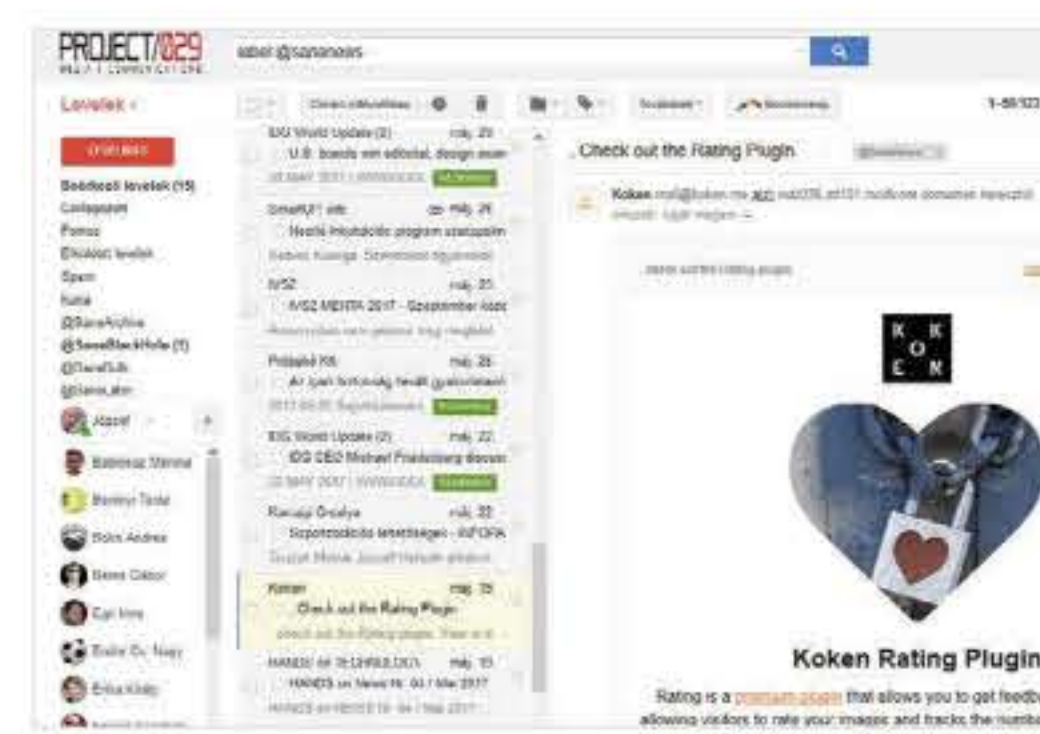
PROJECT/029
MEDIA & COMMUNICATIONS

label:@sananews

Levelek

ÍRÁS

Beérkezett levelek (15)
Csillagozott
Fontos
Elküldött levelek
Spam
Kuka
@SaneArchive
@SaneBlackHole (1)
@SaneToDo
@Sane_etc

József
Babinszky Mónika
Bentley Tünde
Bókis Andrea
Benes Gábor
Cupi Imre
Endre Gy. Nagy
Erika Király

1–50/123

IDG World Update (2) máj. 23
U.S. boards win editorial, design awar
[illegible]

SmartUP1 info máj. 24
Nezítő inkubációs program szatuszpin
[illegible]

IVSZ máj. 23
IVSZ MENTA 2017 - Szeptember közé
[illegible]

Pósfalvi Rit máj. 26
Az üzen forrásvég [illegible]
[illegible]

IDG World Update (2) máj. 22
IDG CEO Michael Friedenberg discuss
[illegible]

Kanyó Orsolya máj. 22
Szponzorációs lehetőségek - INFORA
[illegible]

Koken máj. 19
Check out the Rating Plugin
check out the Rating plugin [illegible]

HANDS on TECHNOLOGY máj. 15
HANDS on News nr. 04 / May 2017
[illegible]

Check out the Rating Plugin

Koken mail@koken.me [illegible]

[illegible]

K K
O
E N

Koken Rating Plugin

Rating is a premium plugin that allows you to get feedb allowing visitors to rate your images and tracks the numbe